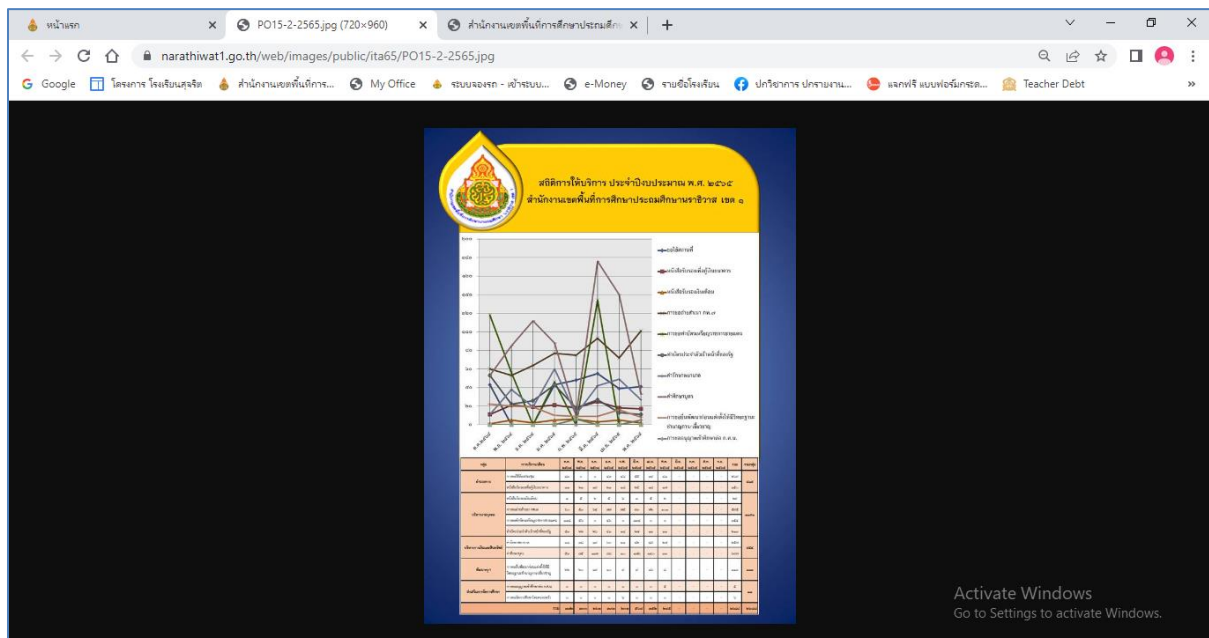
หน้าแรก
PO15-2-2565.jpg (720×960)
สำนักงานเขตพื้นที่การศึกษาประถมศึก
narathiwat1.go.th/web/images/public/ita65/PO15-2-2565.jpg
Google โครงการ โรงเรียนสุจริต สำนักงานเขตพื้นที่การ... My Office ระบบจองรถ - เข้าระบบ... e-Money รายชื่อโรงเรียน ปกวิชาการ ปกรายงาน... แจกฟรี แบบฟอร์มกรอก... Teacher Debt

สถิติการให้บริการ ประจำปีงบประมาณ พ.ศ. ๒๕๖๕
สำนักงานเขตพื้นที่การศึกษาประถมศึกษานราธิวาส เขต ๑

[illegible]

Activate Windows
Go to Settings to activate Windows.